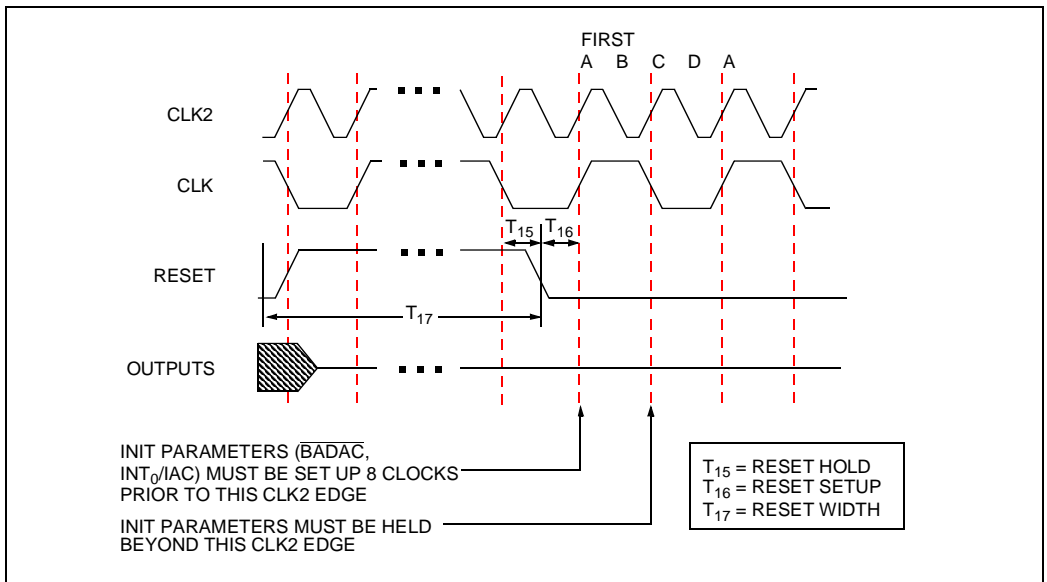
FIRST
A B C D A

CLK2

CLK

RESET

$T_{15}$ $T_{16}$

$T_{17}$

OUTPUTS

INIT PARAMETERS ($\overline{BADAC}$, $INT_0$/IAC) MUST BE SET UP 8 CLOCKS PRIOR TO THIS CLK2 EDGE

INIT PARAMETERS MUST BE HELD BEYOND THIS CLK2 EDGE

$T_{15}$ = RESET HOLD
$T_{16}$ = RESET SETUP
$T_{17}$ = RESET WIDTH